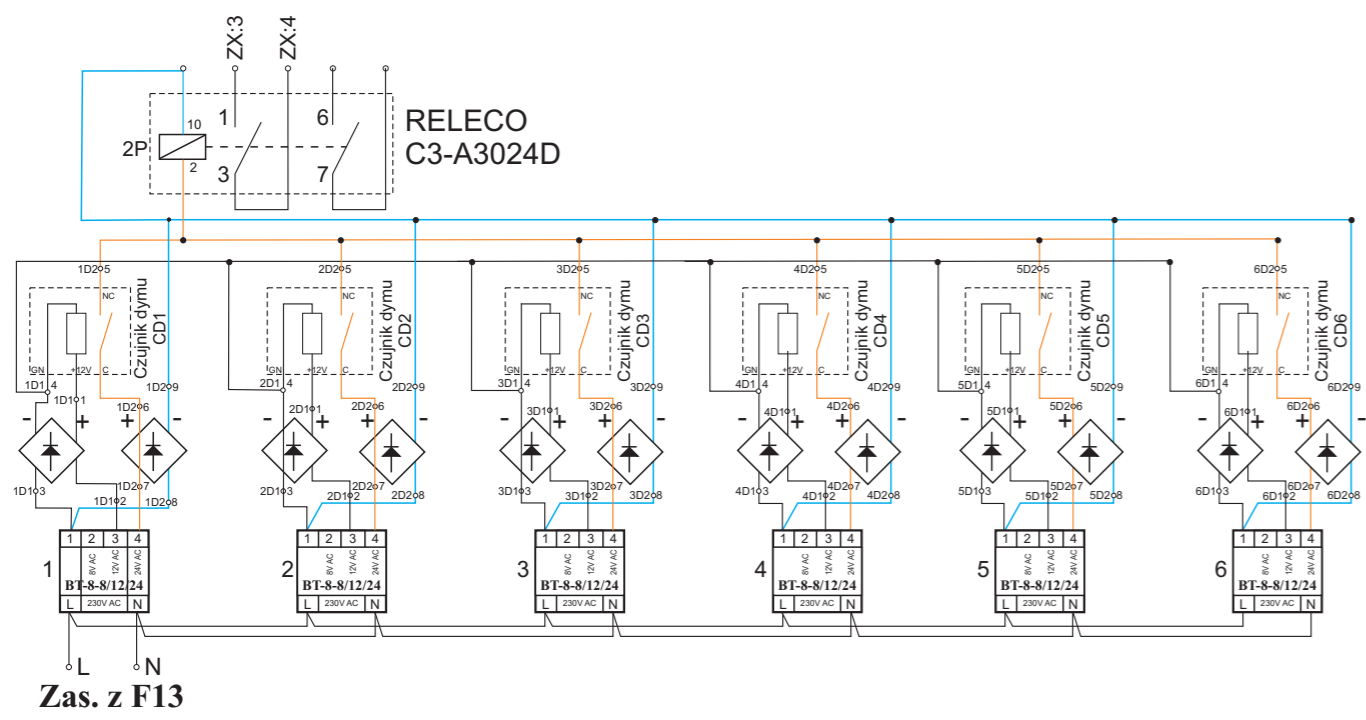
ZX:3 ZX:4

1 6

10

2P

2

3 7

RELECO
C3-A3024D

1D2 5 NC Czujnik dymu CD1 GN +12V C 1D1 4 1D2 9 1D1 1 1D2 6 1D1 3 1D2 7 1D1 2 1D2 8

2D2 5 NC Czujnik dymu CD2 GN +12V C 2D1 4 2D2 9 2D1 1 2D2 6 2D1 3 2D2 7 2D1 2 2D2 8

3D2 5 NC Czujnik dymu CD3 GN +12V C 3D1 4 3D2 9 3D1 1 3D2 6 3D1 3 3D2 7 3D1 2 3D2 8

4D2 5 NC Czujnik dymu CD4 GN +12V C 4D1 4 4D2 9 4D1 1 4D2 6 4D1 3 4D2 7 4D1 2 4D2 8

5D2 5 NC Czujnik dymu CD5 GN +12V C 5D1 4 5D2 9 5D1 1 5D2 6 5D1 3 5D2 7 5D1 2 5D2 8

6D2 5 NC Czujnik dymu CD6 GN +12V C 6D1 4 6D2 9 6D1 1 6D2 6 6D1 3 6D2 7 6D1 2 6D2 8

- + + -

1 2 3 4 8V AC 12V AC 24V AC BT-8-8/12/24 L 230V AC N

1 2 3 4 5 6

L N
Zas. z F13